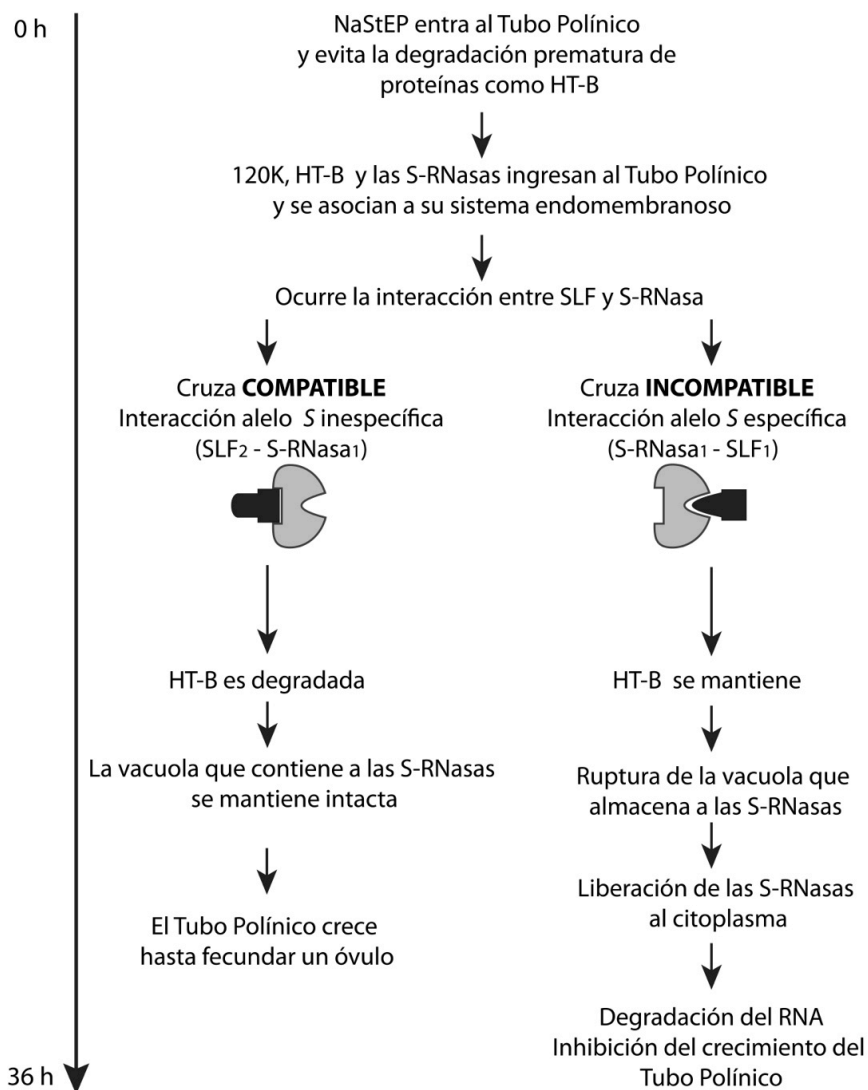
0 h

NaStEP entra al Tubo Polínico y evita la degradación prematura de proteínas como HT-B

120K, HT-B y las S-RNasas ingresan al Tubo Polínico y se asocian a su sistema endomembranoso

Ocurre la interacción entre SLF y S-RNasa

Cruza **COMPATIBLE**
Interacción alelo *S* inespecífica
($SLF_2$ - S-$RNasa_1$)

HT-B es degradada

La vacuola que contiene a las S-RNasas se mantiene intacta

El Tubo Polínico crece hasta fecundar un óvulo

Cruza **INCOMPATIBLE**
Interacción alelo *S* específica
(S-$RNasa_1$ - $SLF_1$)

HT-B se mantiene

Ruptura de la vacuola que almacena a las S-RNasas

Liberación de las S-RNasas al citoplasma

Degradación del RNA
Inhibición del crecimiento del Tubo Polínico

36 h